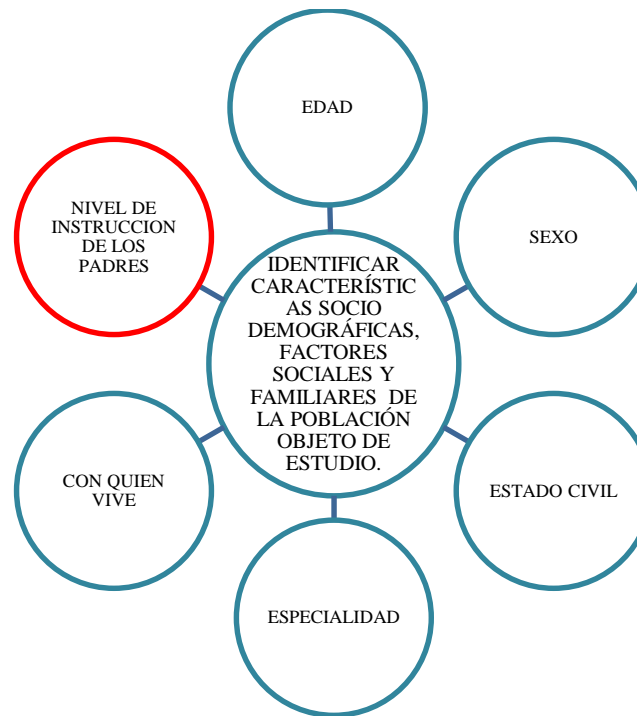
EDAD

NIVEL DE INSTRUCCION DE LOS PADRES

SEXO

IDENTIFICAR CARACTERÍSTIC AS SOCIO DEMOGRÁFICAS, FACTORES SOCIALES Y FAMILIARES DE LA POBLACIÓN OBJETO DE ESTUDIO.

CON QUIEN VIVE

ESTADO CIVIL

ESPECIALIDAD